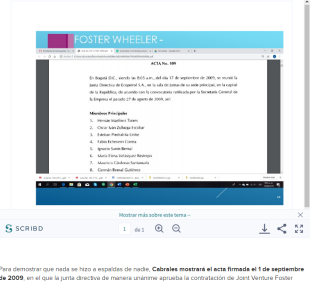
FOSTER WHEELER

ACTA No. 309

En Bogotá D.C., siendo las 8:15 a.m., del día 17 de septiembre de 2009, se reunió la Junta Directiva de Ecopetrol S.A., en la sala de juntas de su sede principal, en la capital de la República, de acuerdo con la convocatoria realizada por la Secretaria General de la Empresa el pasado 27 de agosto de 2009, así:

Miembros Principales

1. Hernán Martínez Torres
2. Oscar Iván Zuluaga Escobar
3. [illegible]
4. Fabio Echeverri Correa
5. Ignacio Sanín Bernal
6. María Elena Velásquez Restrepo
7. Mauricio Cárdenas Santamaría
8. Germán Bernal Gutiérrez

Mostrar más sobre este tema

SCRIBD

1 de 1

Para demostrar que nada se hizo a espaldas de nadie, Cabrales mostrará el acta firmada el 1 de septiembre de 2009, en el que la junta directiva de manera unánime aprueba la contratación de Joint Venture Foster